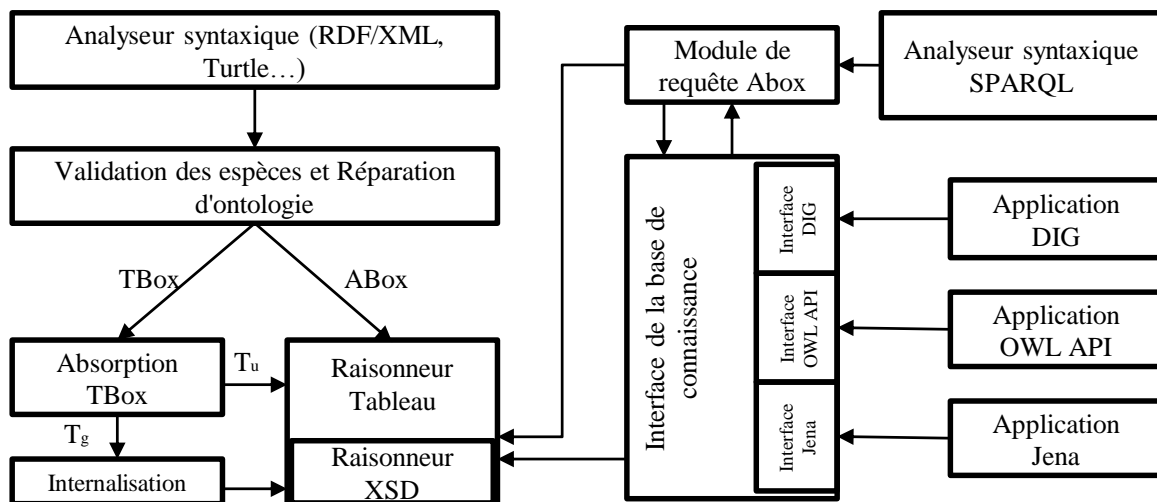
Analyseur syntaxique (RDF/XML, Turtle…)

Validation des espèces et Réparation d'ontologie

TBox

ABox

Absorption TBox

$T_u$

$T_g$

Internalisation

Raisonneur Tableau

Raisonneur XSD

Module de requête Abox

Analyseur syntaxique SPARQL

Interface de la base de connaissance

Interface DIG

Interface OWL API

Interface Jena

Application DIG

Application OWL API

Application Jena